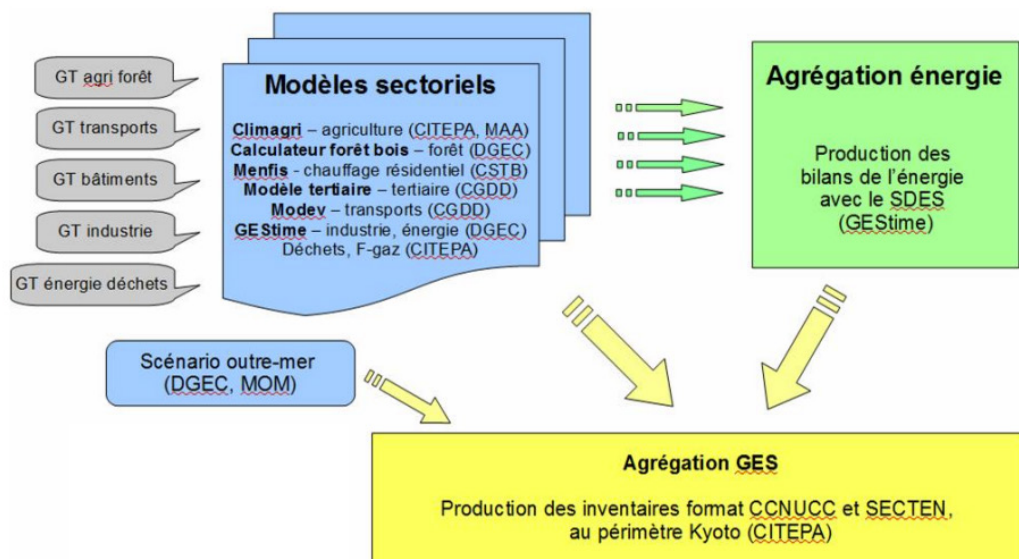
GT agri forêt

GT transports

GT bâtiments

GT industrie

GT énergie déchets

Modèles sectoriels

Climagri – agriculture (CITEPA, MAA)
Calculateur forêt bois – forêt (DGEC)
Menfis - chauffage résidentiel (CSTB)
Modèle tertiaire – tertiaire (CGDD)
Modev – transports (CGDD)
GEStime – industrie, énergie (DGEC)
Déchets, F-gaz (CITEPA)

Agrégation énergie

Production des bilans de l'énergie avec le SDES (GEStime)

Scénario outre-mer (DGEC, MOM)

Agrégation GES

Production des inventaires format CCNUCC et SECTEN, au périmètre Kyoto (CITEPA)